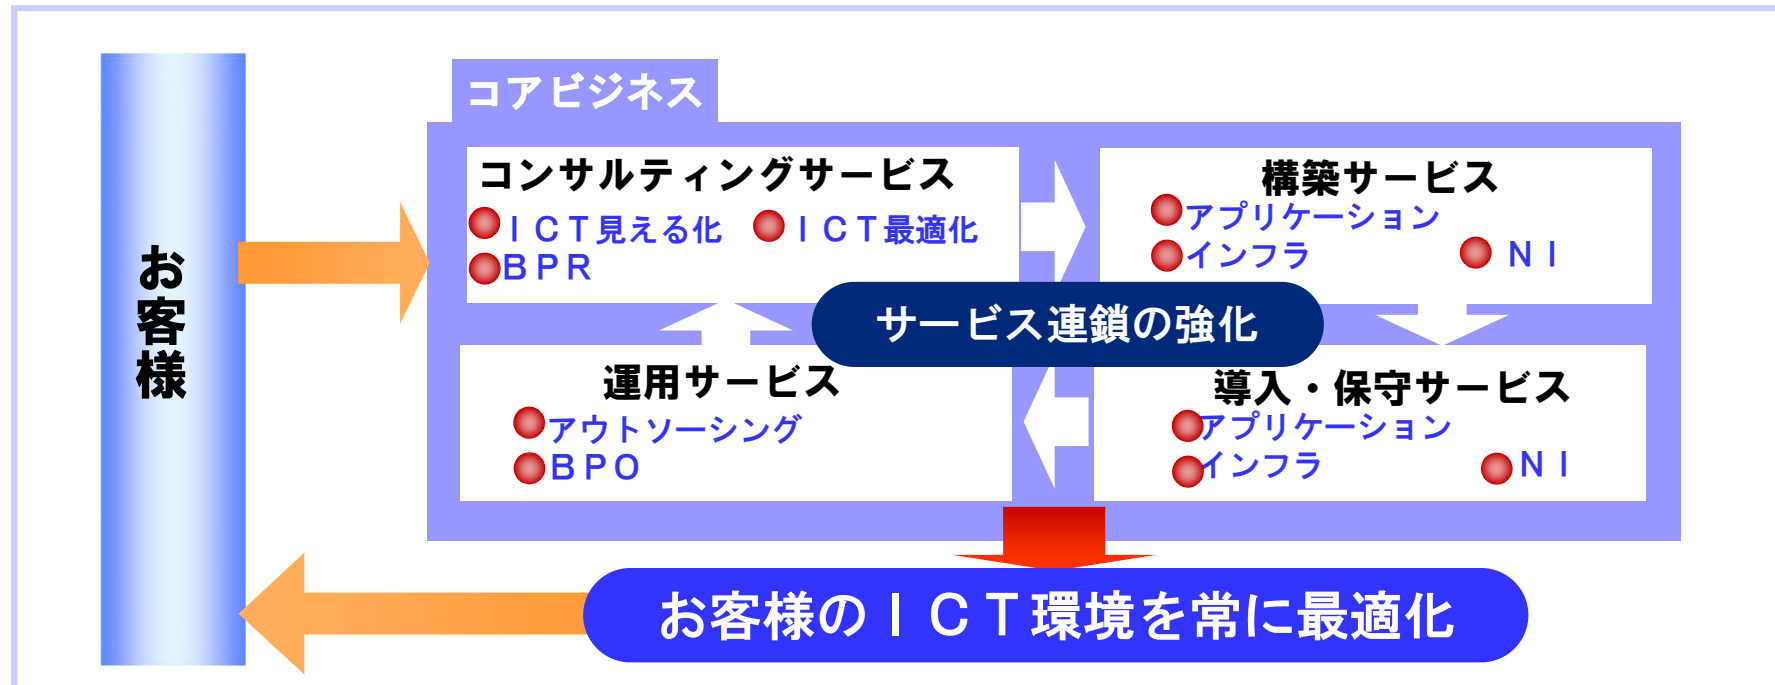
お客様

コアビジネス

コンサルティングサービス
ＩＣＴ見える化　ＩＣＴ最適化
ＢＰＲ

構築サービス
アプリケーション
インフラ　ＮＩ

サービス連鎖の強化

運用サービス
アウトソーシング
ＢＰＯ

導入・保守サービス
アプリケーション
インフラ　ＮＩ

お客様のＩＣＴ環境を常に最適化